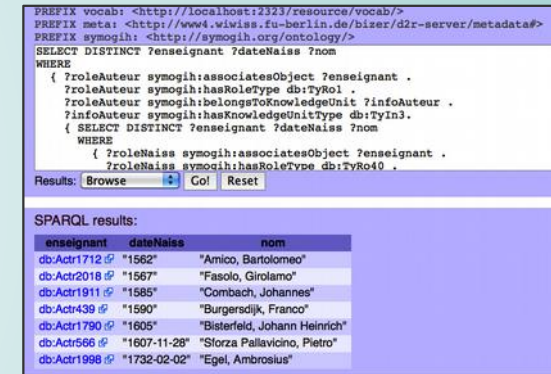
PREFIX vocab: <http://localhost:2323/resource/vocab/>
PREFIX meta: <http://www4.wiwiss.fu-berlin.de/bizer/d2r-server/metadata#>
PREFIX symogih: <http://symogih.org/ontology/>
SELECT DISTINCT ?enseignant ?dateNaiss ?nom
WHERE
{ ?roleAuteur symogih:associatesObject ?enseignant .
?roleAuteur symogih:hasRoleType db:TyRo1 .
?roleAuteur symogih:belongsToKnowledgeUnit ?infoAuteur .
?infoAuteur symogih:hasKnowledgeUnitType db:TyIn3.
{ SELECT DISTINCT ?enseignant ?dateNaiss ?nom
WHERE
{ ?roleNaiss symogih:associatesObject ?enseignant .
?roleNaiss symogih:hasRoleType db:TyRo40 .

Results: Browse Go! Reset

SPARQL results:

| enseignant | dateNaiss | nom |
|---|---|---|
| db:Actr1712 | "1562" | "Amico, Bartolomeo" |
| db:Actr2018 | "1567" | "Fasolo, Girolamo" |
| db:Actr1911 | "1585" | "Combach, Johannes" |
| db:Actr439 | "1590" | "Burgersdijk, Franco" |
| db:Actr1790 | "1605" | "Bisterfeld, Johann Heinrich" |
| db:Actr566 | "1607-11-28" | "Sforza Pallavicino, Pietro" |
| db:Actr1998 | "1732-02-02" | "Egel, Ambrosius" |